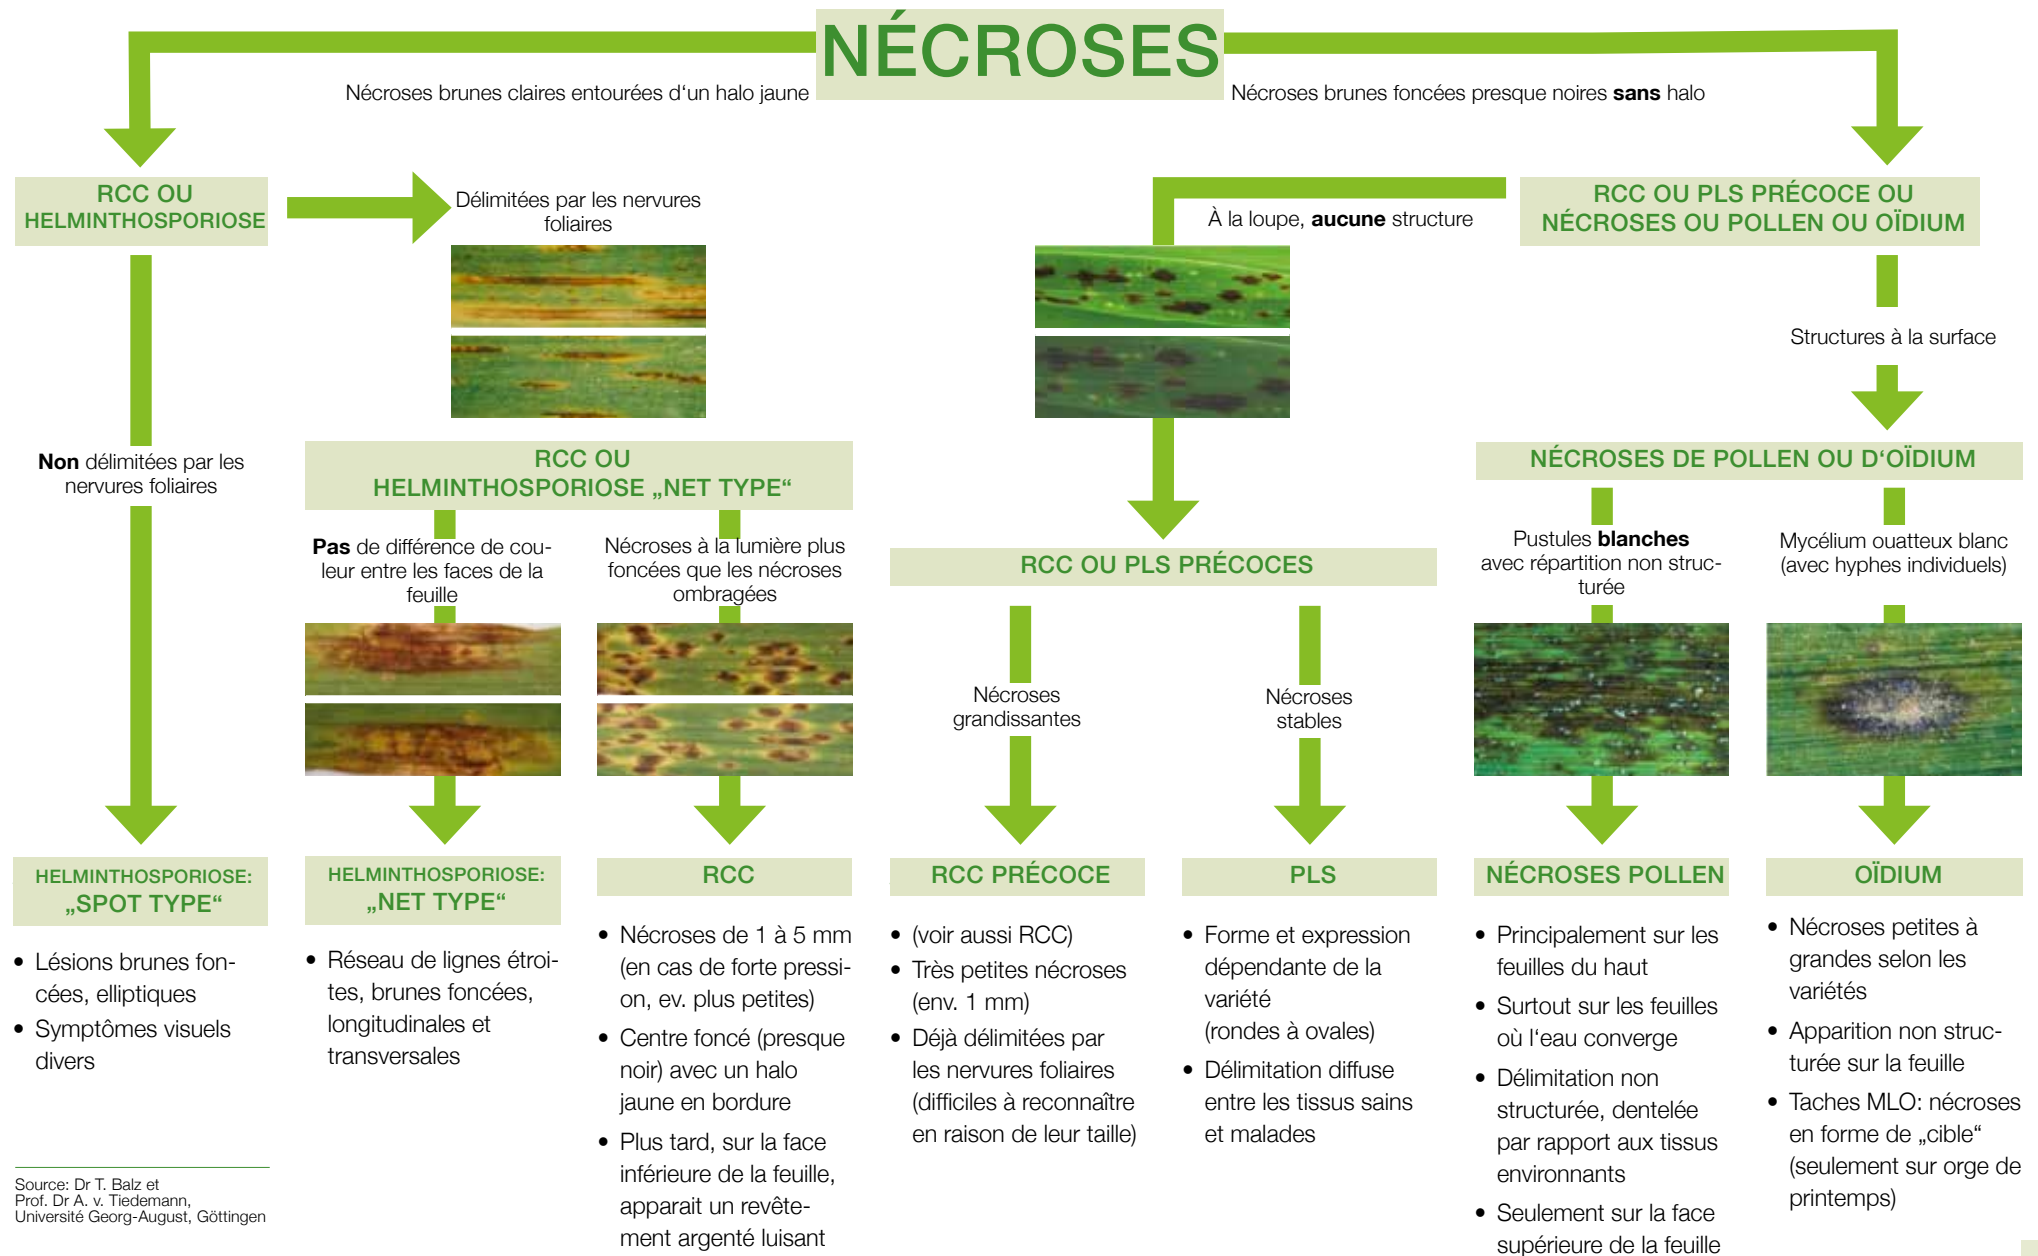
NÉCROSES

Nécroses brunes claires entourées d'un halo jaune

Nécroses brunes foncées presque noires sans halo

RCC OU HELMINTHOSPORIOSE

Délimitées par les nervures foliaires

À la loupe, aucune structure

RCC OU PLS PRÉCOCE OU NÉCROSES OU POLLEN OU OÏDIUM

Structures à la surface

Non délimitées par les nervures foliaires

RCC OU HELMINTHOSPORIOSE „NET TYPE“

NÉCROSES DE POLLEN OU D'OÏDIUM

Pas de différence de couleur entre les faces de la feuille

Nécroses à la lumière plus foncées que les nécroses ombragées

RCC OU PLS PRÉCOCES

Pustules blanches avec répartition non structurée

Mycélium ouatteux blanc (avec hyphes individuels)

Nécroses grandissantes

Nécroses stables

HELMINTHOSPORIOSE: „SPOT TYPE“

HELMINTHOSPORIOSE: „NET TYPE“

RCC

RCC PRÉCOCE

PLS

NÉCROSES POLLEN

OÏDIUM

• Lésions brunes foncées, elliptiques
• Symptômes visuels divers

• Réseau de lignes étroites, brunes foncées, longitudinales et transversales

• Nécroses de 1 à 5 mm (en cas de forte pression, ev. plus petites)
• Centre foncé (presque noir) avec un halo jaune en bordure
• Plus tard, sur la face inférieure de la feuille, apparait un revêtement argenté luisant

• (voir aussi RCC)
• Très petites nécroses (env. 1 mm)
• Déjà délimitées par les nervures foliaires (difficiles à reconnaître en raison de leur taille)

• Forme et expression dépendante de la variété (rondes à ovales)
• Délimitation diffuse entre les tissus sains et malades

• Principalement sur les feuilles du haut
• Surtout sur les feuilles où l'eau converge
• Délimitation non structurée, dentelée par rapport aux tissus environnants
• Seulement sur la face supérieure de la feuille

• Nécroses petites à grandes selon les variétés
• Apparition non structurée sur la feuille
• Taches MLO: nécroses en forme de „cible“ (seulement sur orge de printemps)

Source: Dr T. Balz et Prof. Dr A. v. Tiedemann, Université Georg-August, Göttingen